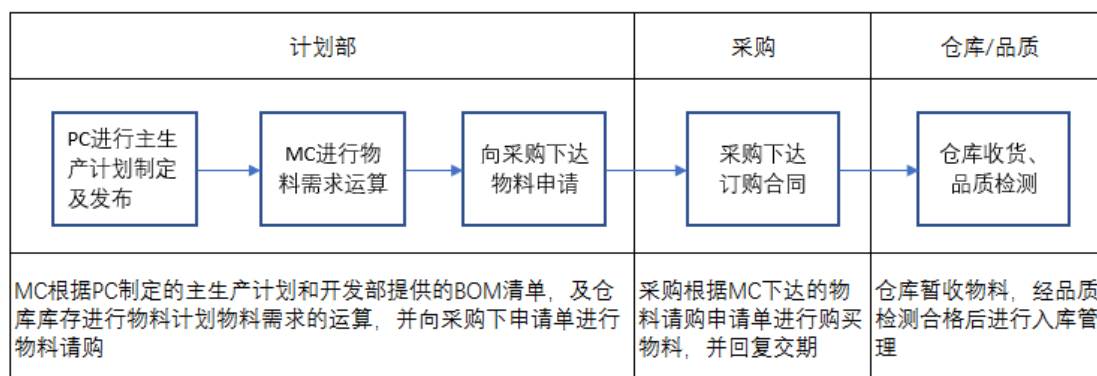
| 计划部 | 采购 | 仓库/品质 |
|---|---|---|
| PC进行主生产计划制定及发布 → MC进行物料需求运算 → 向采购下达物料申请 → | 采购下达订购合同 → | 仓库收货、品质检测 |
| MC根据PC制定的主生产计划和开发部提供的BOM清单，及仓库库存进行物料计划物料需求的运算，并向采购下申请单进行物料请购 | 采购根据MC下达的物料请购申请单进行购买物料，并回复交期 | 仓库暂收物料，经品质检测合格后进行入库管理 |